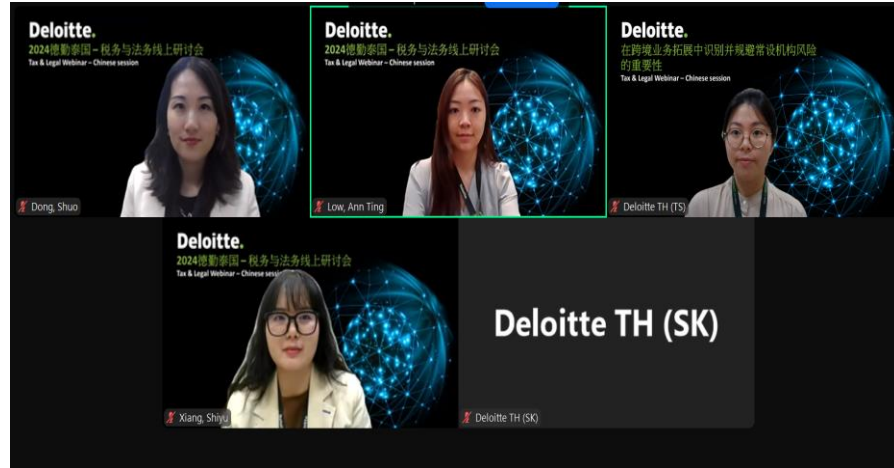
Deloitte.
2024德勤泰国 – 税务与法务线上研讨会
Tax & Legal Webinar – Chinese session

Dong, Shuo

Deloitte.
2024德勤泰国 – 税务与法务线上研讨会
Tax & Legal Webinar – Chinese session

Low, Ann Ting

Deloitte.
在跨境业务拓展中识别并规避常设机构风险的重要性
Tax & Legal Webinar – Chinese session

Deloitte TH (TS)

Deloitte.
2024德勤泰国 – 税务与法务线上研讨会
Tax & Legal Webinar – Chinese session

Xiang, Shiyu

Deloitte TH (SK)

Deloitte TH (SK)